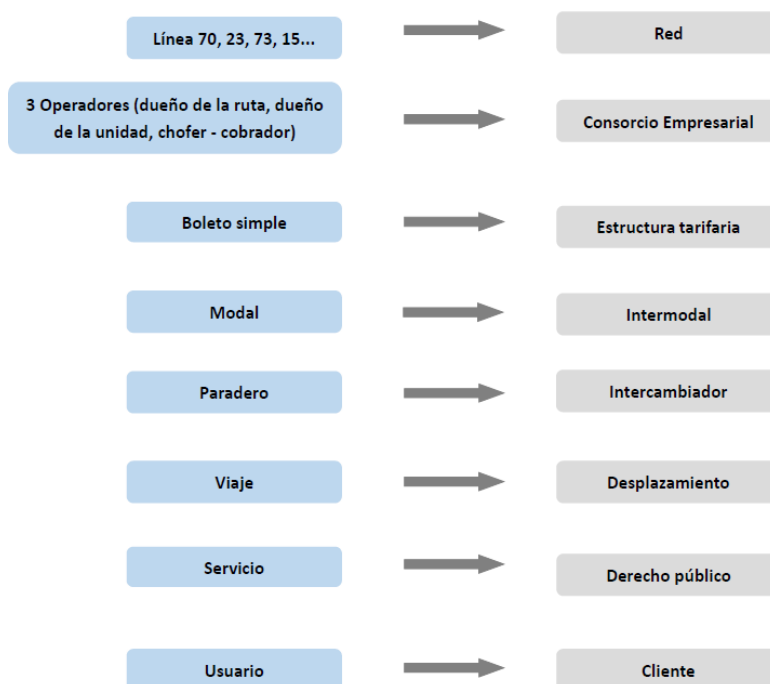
Línea 70, 23, 73, 15...

Red

3 Operadores (dueño de la ruta, dueño de la unidad, chofer - cobrador)

Consorcio Empresarial

Boleto simple

Estructura tarifaria

Modal

Intermodal

Paradero

Intercambiador

Viaje

Desplazamiento

Servicio

Derecho público

Usuario

Cliente